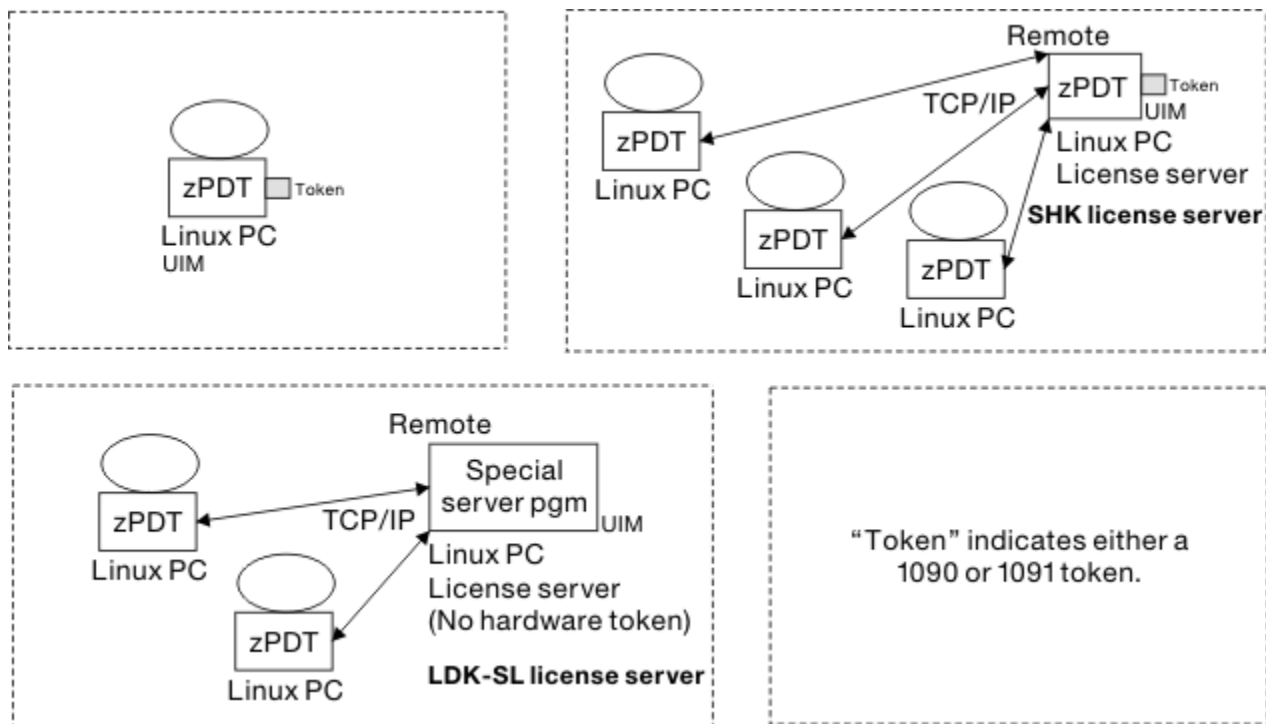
zPDT
Token
Linux PC
UIM

Remote
zPDT
Token
UIM
TCP/IP
zPDT
Linux PC
Linux PC
License server
zPDT
Linux PC
SHK license server
zPDT
Linux PC

Remote
Special server pgm
UIM
zPDT
TCP/IP
Linux PC
Linux PC
License server
(No hardware token)
zPDT
Linux PC
LDK-SL license server

"Token" indicates either a 1090 or 1091 token.